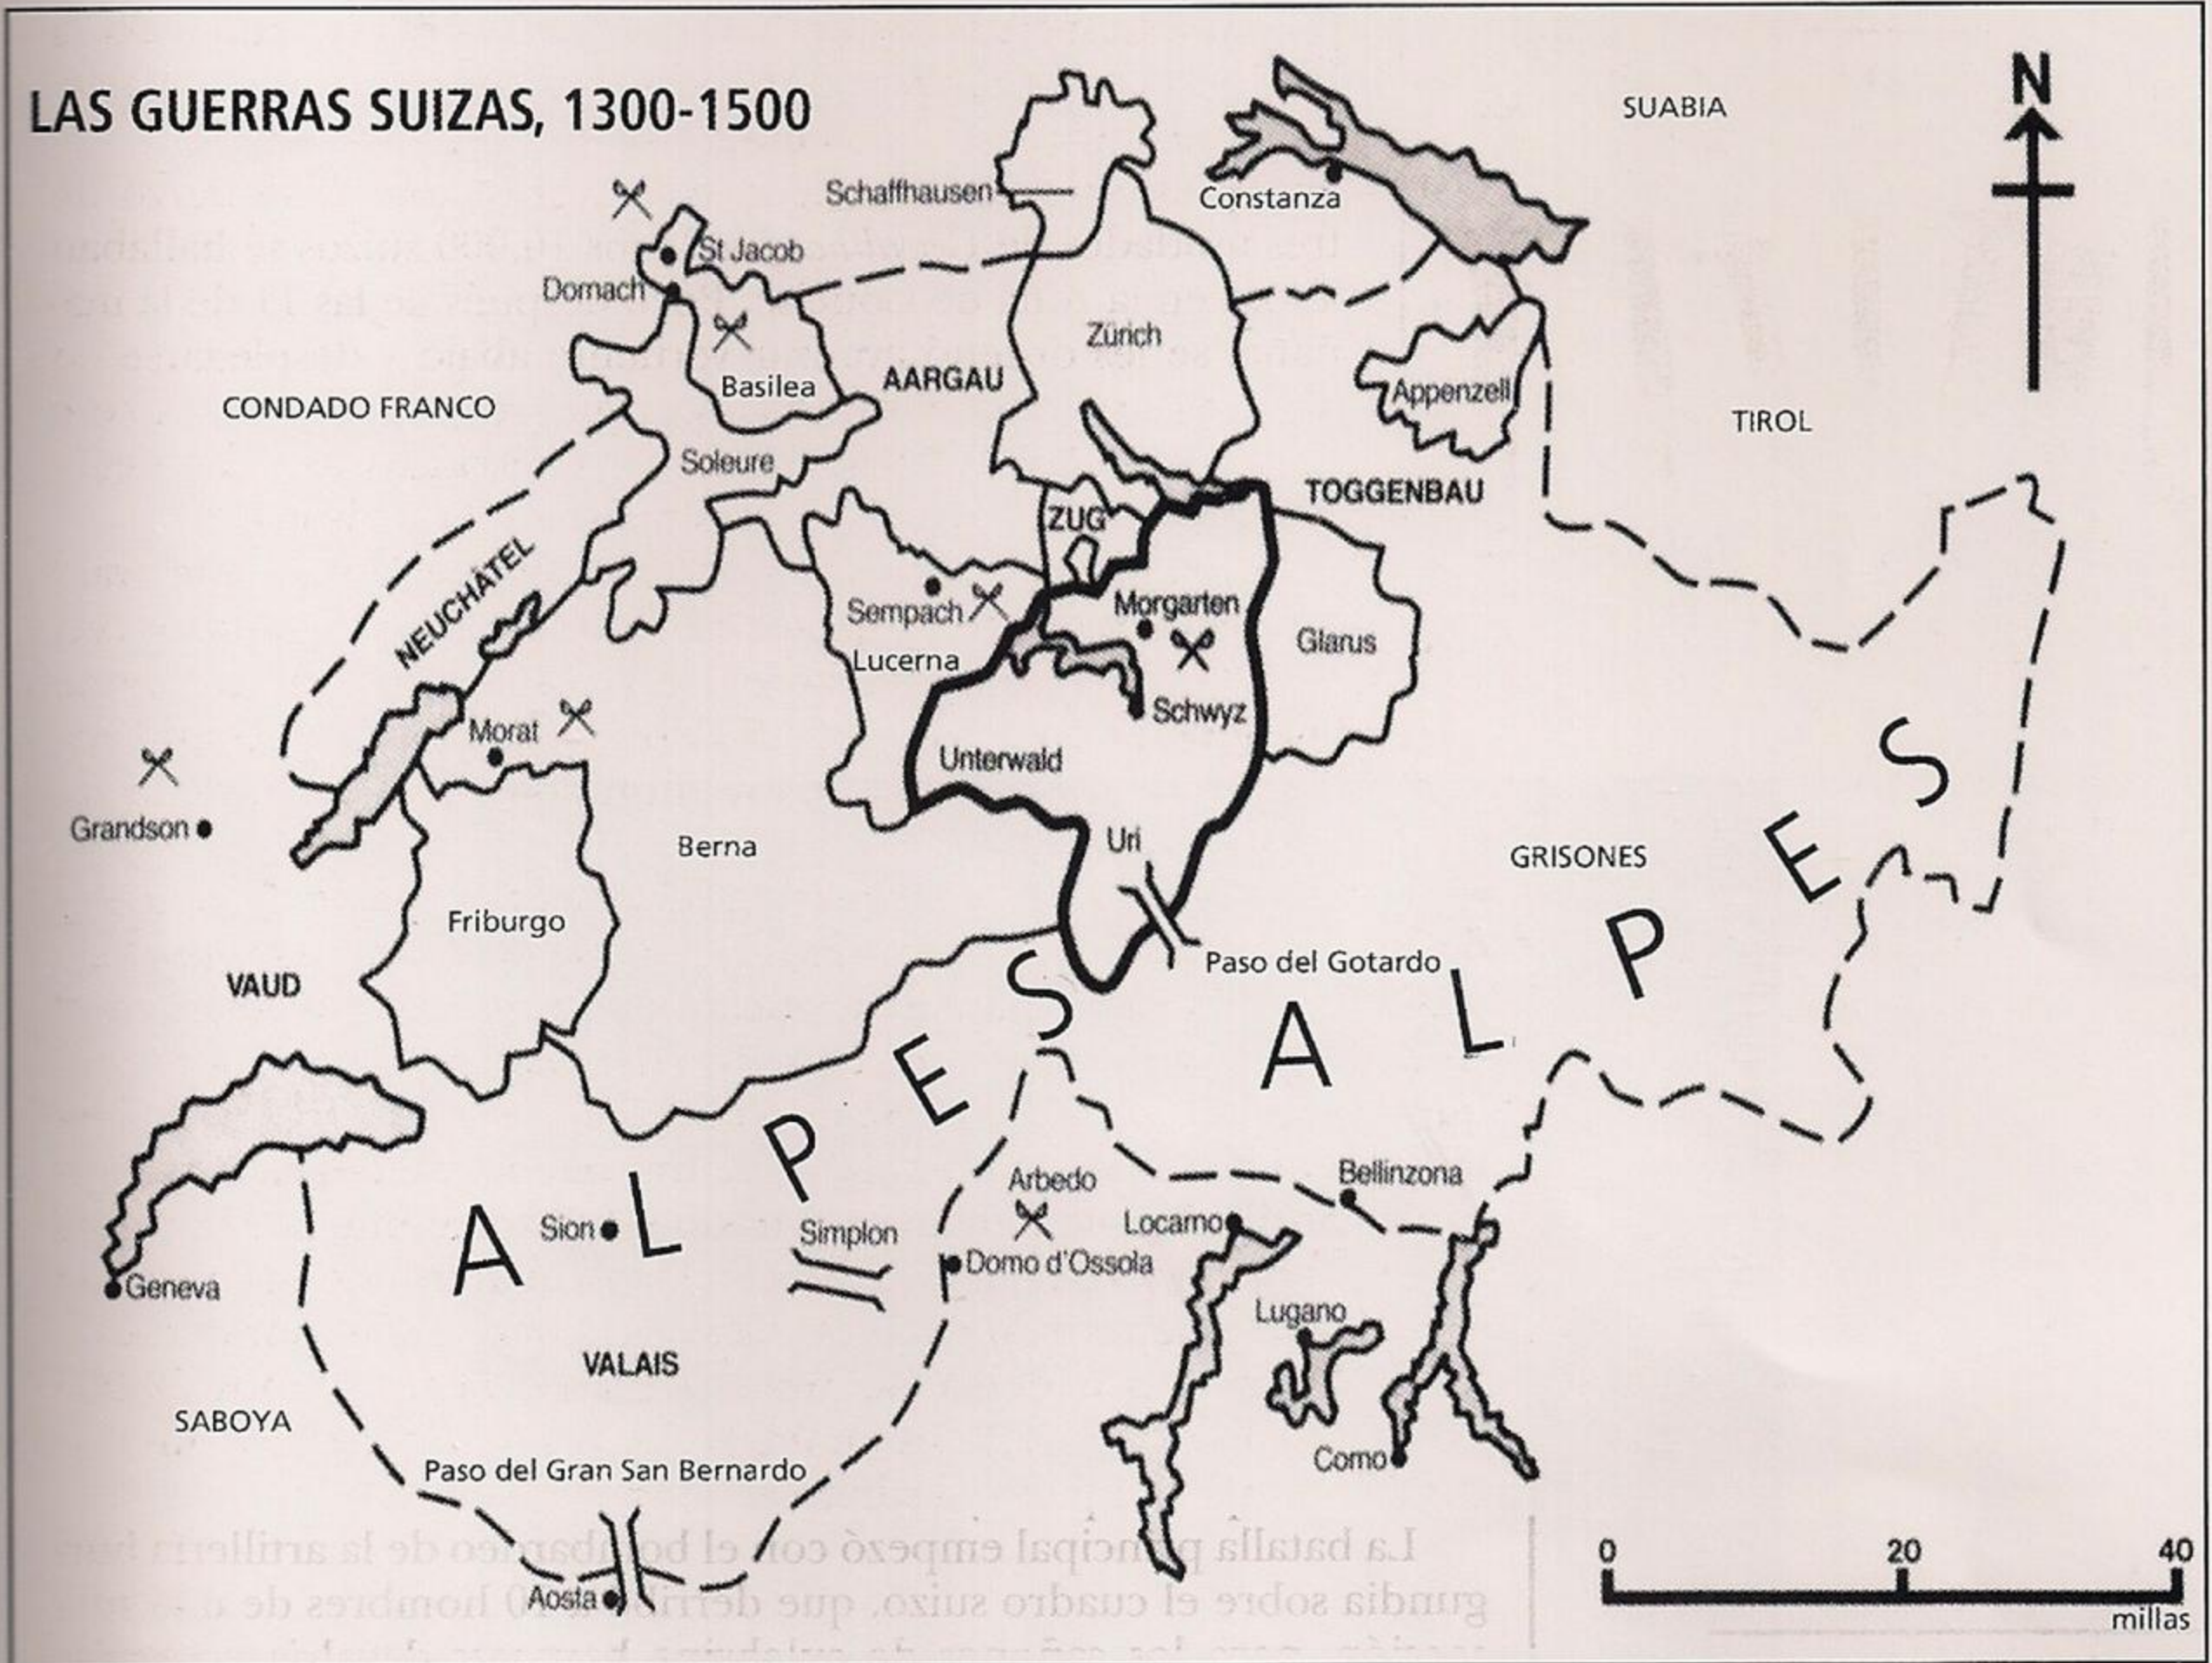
LAS GUERRAS SUIZAS, 1300-1500

N

SUABIA

Schaffhausen

Constanza

St Jacob

Domach

Zürich

Basilea

AARGAU

Appenzell

CONDADO FRANCO

TIROL

Soleure

TOGGENBAU

ZUG

NEUCHÂTEL

Morgarten

Sempach

Glarus

Lucerna

Schwyz

Morat

Unterwald

Grandson

Berna

Uri

GRISONES

Friburgo

Paso del Gotardo

VAUD

ALPES

ALPES

Arbedo

Bellinzona

Sion

Simplon

Locarno

Domo d'Ossola

Geneva

Lugano

VALAIS

SABOYA

Como

Paso del Gran San Bernardo

Aosta

0

20

40

millas